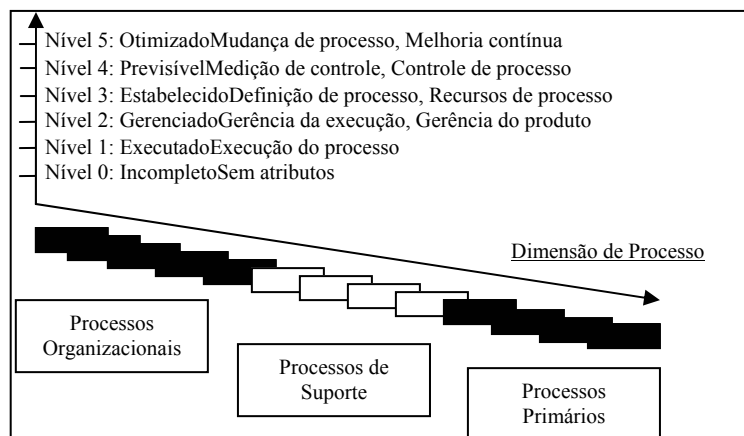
Nível 5: OtimizadoMudança de processo, Melhoria contínua
Nível 4: PrevisívelMedição de controle, Controle de processo
Nível 3: EstabelecidoDefinição de processo, Recursos de processo
Nível 2: GerenciadoGerência da execução, Gerência do produto
Nível 1: ExecutadoExecução do processo
Nível 0: IncompletoSem atributos

Dimensão de Processo

Processos Organizacionais

Processos de Suporte

Processos Primários